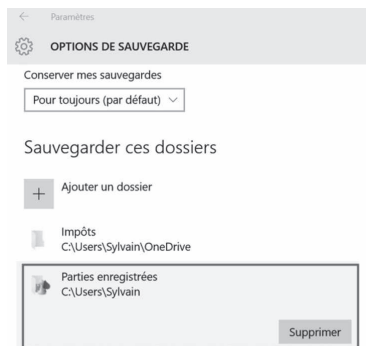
← Paramètres

OPTIONS DE SAUVEGARDE

Conserver mes sauvegardes

Pour toujours (par défaut) ∨

Sauvegarder ces dossiers

+ Ajouter un dossier

Impôts
C:\Users\Sylvain\OneDrive

Parties enregistrées
C:\Users\Sylvain

Supprimer